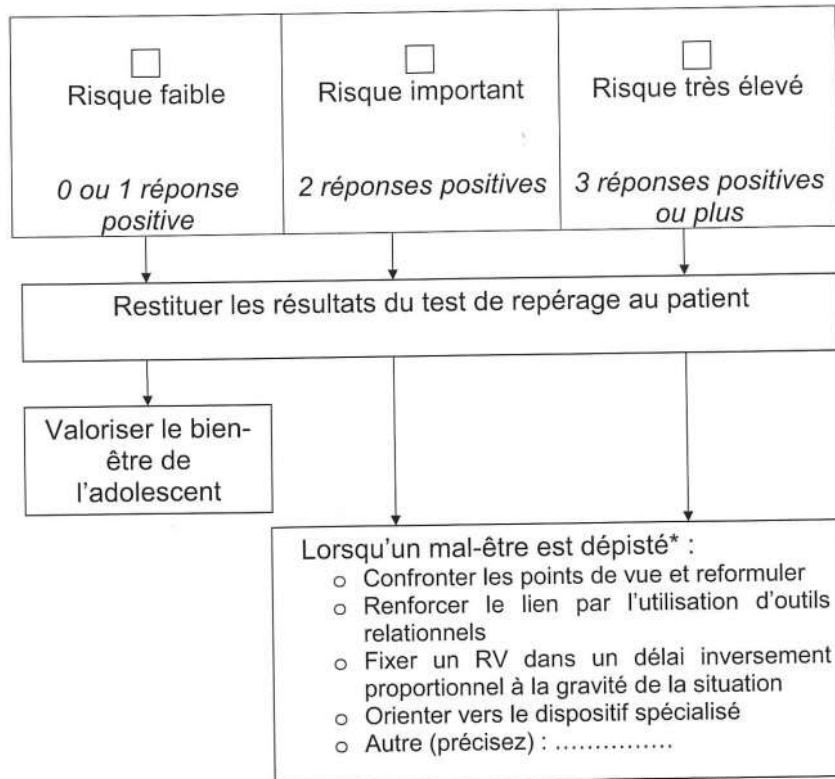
☐
Risque faible

0 ou 1 réponse positive

☐
Risque important

2 réponses positives

☐
Risque très élevé

3 réponses positives ou plus

Restituer les résultats du test de repérage au patient

Valoriser le bien-être de l'adolescent

Lorsqu'un mal-être est dépisté* :
○ Confronter les points de vue et reformuler
○ Renforcer le lien par l'utilisation d'outils relationnels
○ Fixer un RV dans un délai inversement proportionnel à la gravité de la situation
○ Orienter vers le dispositif spécialisé
○ Autre (précisez) : ...............